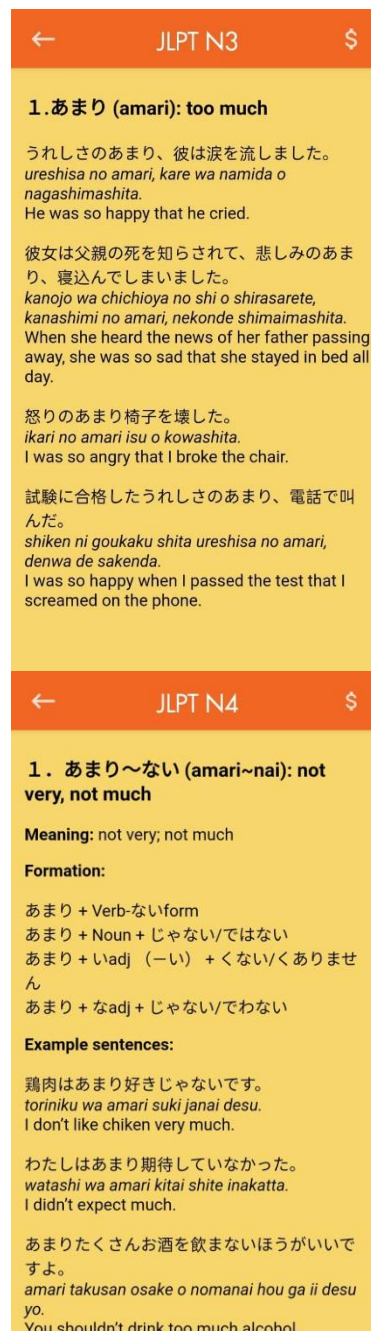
←
JLPT N3
$

1.あまり (amari): too much

うれしさのあまり、彼は涙を流しました。
ureshisa no amari, kare wa namida o nagashimashita.
He was so happy that he cried.

彼女は父親の死を知らされて、悲しみのあまり、寝込んでしまいました。
kanojo wa chichioya no shi o shirasarete, kanashimi no amari, nekonde shimaimashita.
When she heard the news of her father passing away, she was so sad that she stayed in bed all day.

怒りのあまり椅子を壊した。
ikari no amari isu o kowashita.
I was so angry that I broke the chair.

試験に合格したうれしさのあまり、電話で叫んだ。
shiken ni goukaku shita ureshisa no amari, denwa de sakenda.
I was so happy when I passed the test that I screamed on the phone.

←
JLPT N4
$

1. あまり〜ない (amari~nai): not very, not much

Meaning: not very; not much

Formation:

あまり + Verb-ないform
あまり + Noun + じゃない/ではない
あまり + いadj (ーい) + くない/くありません
あまり + なadj + じゃない/でわない

Example sentences:

鶏肉はあまり好きじゃないです。
toriniku wa amari suki janai desu.
I don't like chiken very much.

わたしはあまり期待していなかった。
watashi wa amari kitai shite inakatta.
I didn't expect much.

あまりたくさんお酒を飲まないほうがいいですよ。
amari takusan osake o nomanai hou ga ii desu yo.
You shouldn't drink too much alcohol.